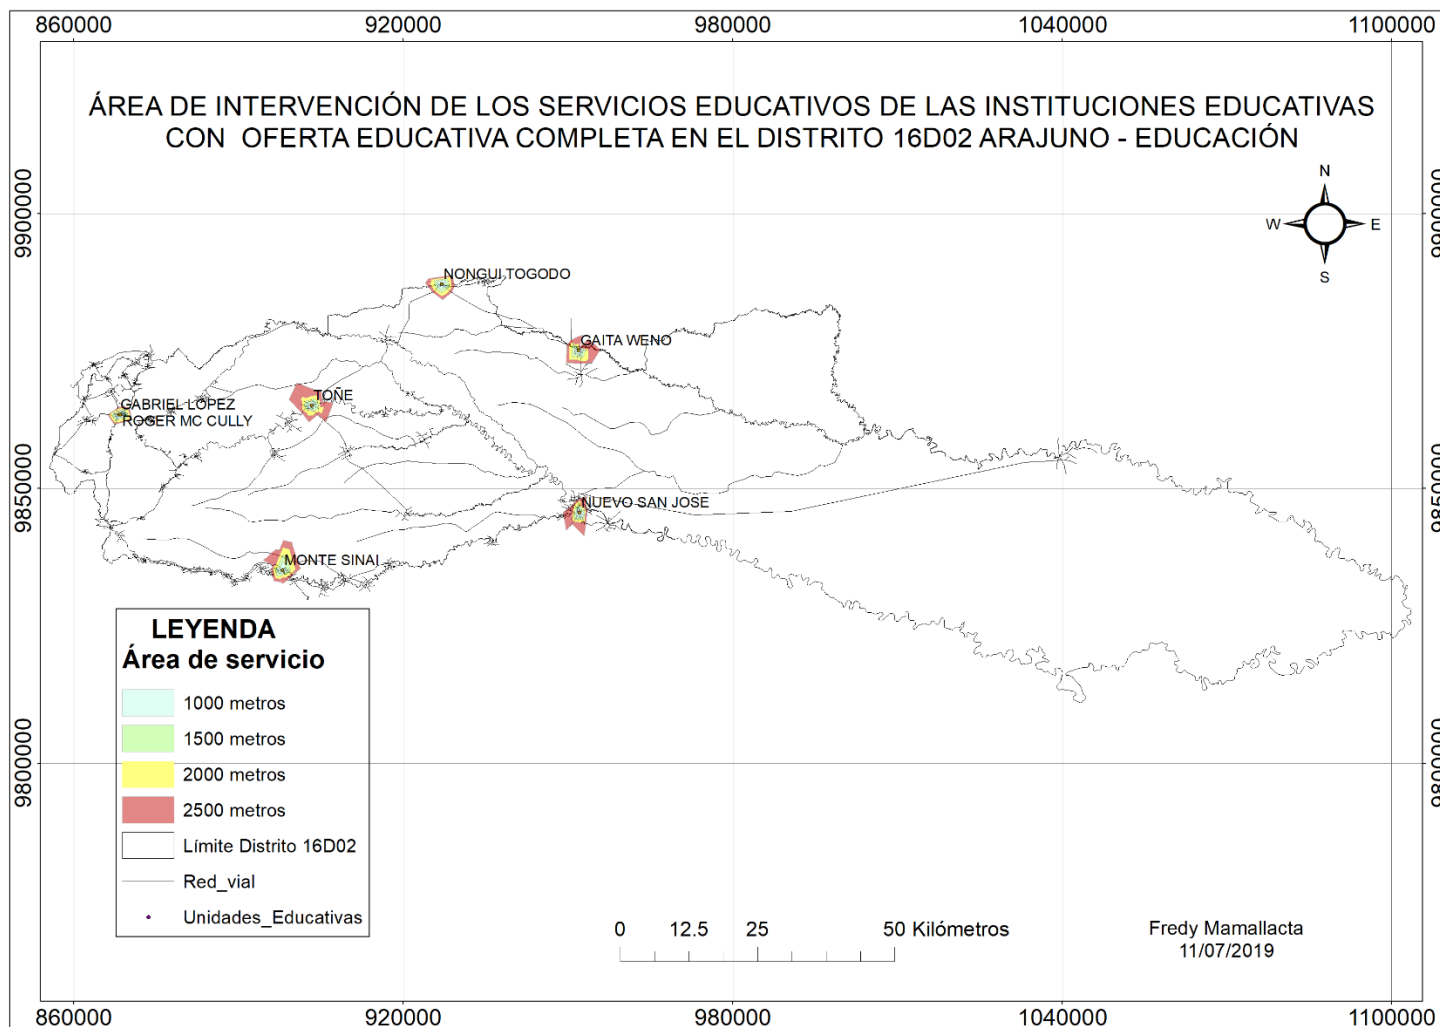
860000 920000 980000 1040000 1100000

ÁREA DE INTERVENCIÓN DE LOS SERVICIOS EDUCATIVOS DE LAS INSTITUCIONES EDUCATIVAS CON OFERTA EDUCATIVA COMPLETA EN EL DISTRITO 16D02 ARAJUNO - EDUCACIÓN

N
W E
S

9900000
9850000
9800000

NONGUI TOGODO
GAITA WENO
TOÑE
GABRIEL LOPEZ
ROGER MC CULLY
NUEVO SAN JOSE
MONTE SINAI

LEYENDA
Área de servicio
1000 metros
1500 metros
2000 metros
2500 metros
Límite Distrito 16D02
Red_vial
Unidades_Educativas

0 12.5 25 50 Kilómetros

Fredy Mamallacta
11/07/2019

860000 920000 980000 1040000 1100000